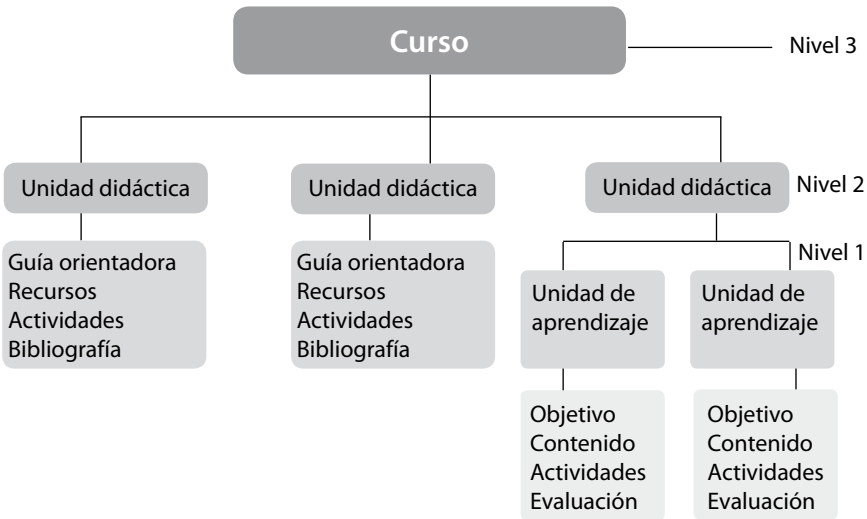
Curso

Nivel 3

Unidad didáctica

Unidad didáctica

Unidad didáctica

Nivel 2

Guía orientadora
Recursos
Actividades
Bibliografía

Guía orientadora
Recursos
Actividades
Bibliografía

Nivel 1

Unidad de aprendizaje

Unidad de aprendizaje

Objetivo
Contenido
Actividades
Evaluación

Objetivo
Contenido
Actividades
Evaluación